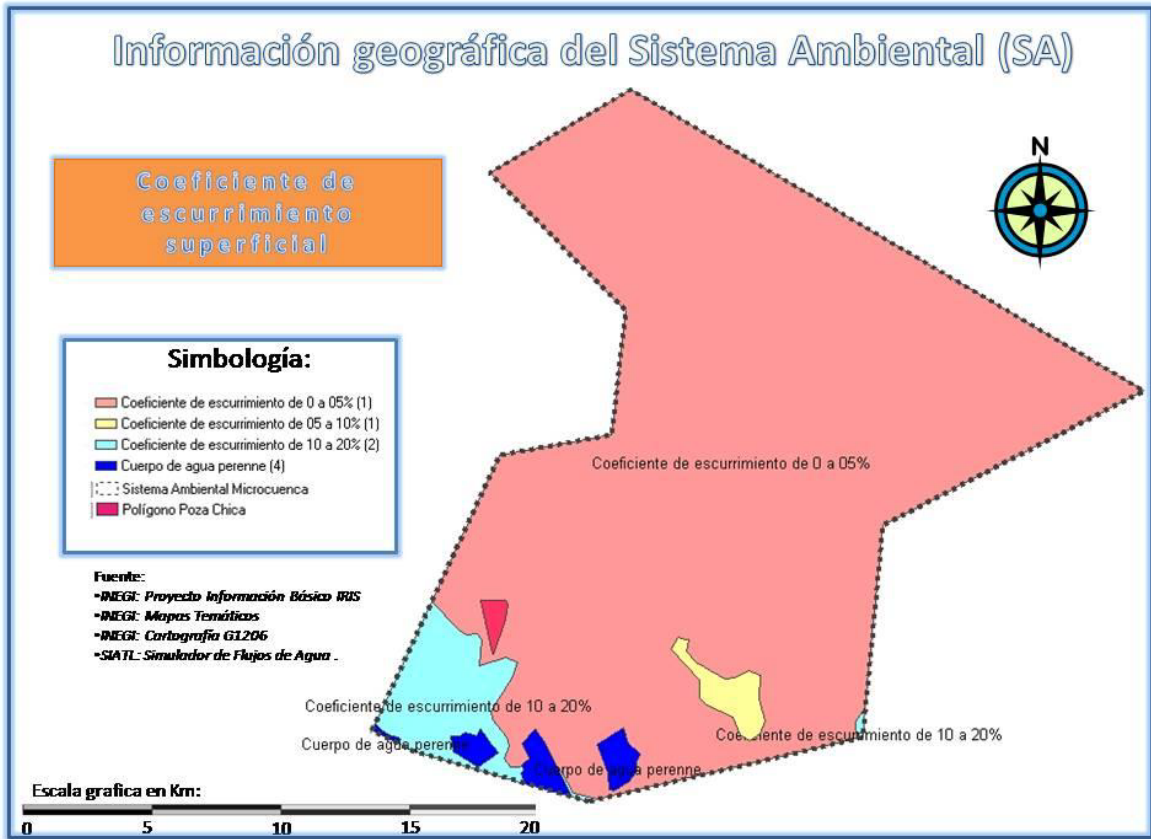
Información geográfica del Sistema Ambiental (SA)

Coeficiente de escurrimiento superficial

N

Simbología:

Coeficiente de escurrimiento de 0 a 05% (1)
Coeficiente de escurrimiento de 05 a 10% (1)
Coeficiente de escurrimiento de 10 a 20% (2)
Cuerpo de agua perenne (4)
Sistema Ambiental Microcuenca
Polígono Poza Chica

Fuente:
•INEGI: Proyecto Información Básico IRIS
•INEGI: Mapas Temáticos
•INEGI: Cartografía G1206
•SIATL: Simulador de Flujos de Agua .

Coeficiente de escurrimiento de 0 a 05%

Coeficiente de escurrimiento de 10 a 20%

Cuerpo de agua perenne

Cuerpo de agua perenne

Coeficiente de escurrimiento de 10 a 20%

Escala grafica en Km:
0 5 10 15 20